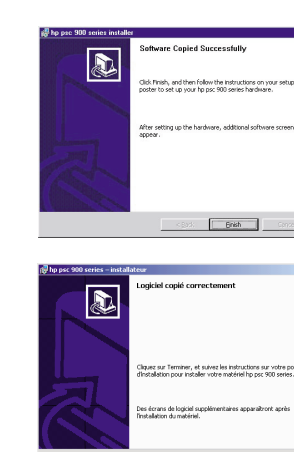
hp psc 900 series installer

Software Copied Successfully

Click Finish, and then follow the instructions on your setup poster to set up your hp psc 900 series hardware.

After setting up the hardware, additional software screen appear.

< Back

Finish

Cance

hp psc 900 series – installateur

Logiciel copié correctement

Cliquez sur Terminer, et suivez les instructions sur votre po d'installation pour installer votre matériel hp psc 900 series.

Des écrans de logiciel supplémentaires apparaîtront après l'installation du matériel.